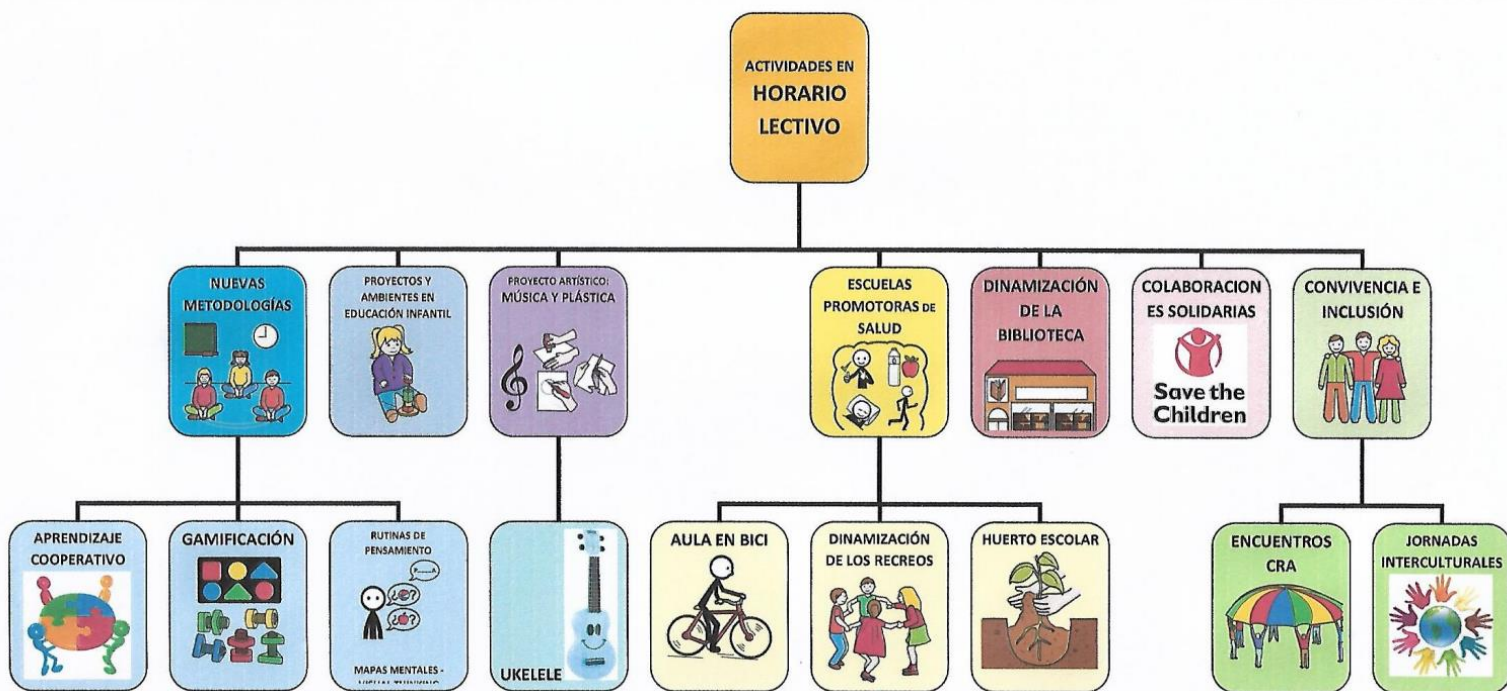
ACTIVIDADES EN HORARIO LECTIVO

NUEVAS METODOLOGÍAS

PROYECTOS Y AMBIENTES EN EDUCACIÓN INFANTIL

PROYECTO ARTÍSTICO: MÚSICA Y PLÁSTICA

ESCUELAS PROMOTORAS de SALUD

DINAMIZACIÓN DE LA BIBLIOTECA

COLABORACIONES SOLIDARIAS

Save the Children

CONVIVENCIA E INCLUSIÓN

APRENDIZAJE COOPERATIVO

GAMIFICACIÓN

RUTINAS DE PENSAMIENTO

MAPAS MENTALES - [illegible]

UKELELE

AULA EN BICI

DINAMIZACIÓN DE LOS RECREOS

HUERTO ESCOLAR

ENCUENTROS CRA

JORNADAS INTERCULTURALES